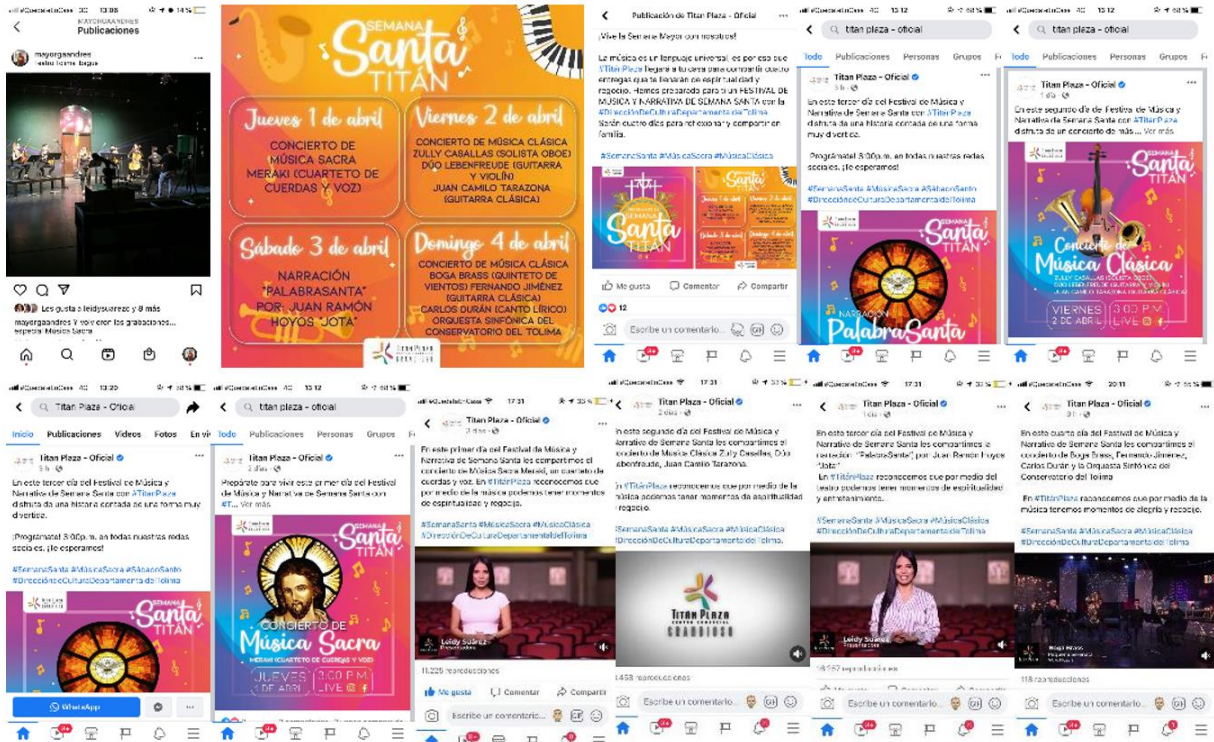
13:08
MAYORGAANDRES
Publicaciones
mayorgaandres
Teatro Tolima Ibagué
Les gusta a leidysuarezz y 8 más
mayorgaandres Y volví con las grabaciones... especial Música Sacra

Semana Santa TITAN

Jueves 1 de abril
CONCIERTO DE MÚSICA SACRA MERAKI (CUARTETO DE CUERDAS Y VOZ)

Viernes 2 de abril
CONCIERTO DE MÚSICA CLÁSICA ZULLY CASALLAS (SOLISTA OBOE) DÚO LEBENFREUDE (GUITARRA Y VIOLÍN) JUAN CAMILO TARAZONA (GUITARRA CLÁSICA)

Sábado 3 de abril
NARRACIÓN "PALABRASANTA" POR: JUAN RAMÓN HOYOS "JOTA"

Domingo 4 de abril
CONCIERTO DE MÚSICA CLÁSICA BOGA BRASS (QUINTETO DE VIENTOS) FERNANDO JIMÉNEZ (GUITARRA CLÁSICA) CARLOS DURÁN (CANTO LÍRICO) ORQUESTA SINFÓNICA DEL CONSERVATORIO DEL TOLIMA

TITAN PLAZA

Publicación de Titan Plaza - Oficial
¡Vive la Semana Mayor con nosotros!
La música es un lenguaje universal, es por eso que #TitanPlaza llegará a tu casa para compartir cuatro entregas que te llenarán de espiritualidad y regocijo. Hemos preparado para ti un FESTIVAL DE MÚSICA Y NARRATIVA DE SEMANA SANTA con la #DirecciónDeCulturaDepartamentalDelTolima. Serán cuatro días para no esperar y compartir en familia.
#SemanaSanta #MúsicaSacra #MúsicaClásica
Me gusta Comentar Compartir
12
Escribe un comentario...

titan plaza - oficial
Todo Publicaciones Personas Grupos
Titan Plaza - Oficial
5 h
En este tercer día del Festival de Música y Narrativa de Semana Santa con #TitanPlaza disfruta de una historia contada de una forma muy divertida.
¡Programate! 3:00p.m. en todas nuestras redes sociales. ¡Te esperamos!
#SemanaSanta #MúsicaSacra #SábadoSanto #DirecciónDeCulturaDepartamentalDelTolima
Semana Santa TITAN
Narración PalabraSanta

titan plaza - oficial
Todo Publicaciones Personas Grupos
Titan Plaza - Oficial
1 día
En este segundo día de Festival de Música y Narrativa de Semana Santa con #TitanPlaza disfruta de un concierto de más... Ver más
Semana Santa TITAN
Concierto de Música Clásica
VIERNES 2 DE ABRIL 3:00 P.M. LIVE

13:20
Titan Plaza - Oficial
Inicio Publicaciones Videos Fotos En vi
Titan Plaza - Oficial
5 h
En este tercer día del Festival de Música y Narrativa de Semana Santa con #TitanPlaza disfruta de una historia contada de una forma muy divertida.
¡Programate! 3:00p.m. en todas nuestras redes sociales. ¡Te esperamos!
#SemanaSanta #MúsicaSacra #SábadoSanto #DirecciónDeCulturaDepartamentalDelTolima
Semana Santa TITAN
WhatsApp

13:12
titan plaza - oficial
Todo Publicaciones Personas Grupos
Titan Plaza - Oficial
2 días
Prepárate para vivir este primer día del Festival de Música y Narrativa de Semana Santa con #T... Ver más
Semana Santa TITAN
Concierto de Música Sacra
MERAKI (CUARTETO DE CUERDAS Y VOZ)
JUEVES 1 DE ABRIL 3:00 P.M. LIVE

17:31
Titan Plaza - Oficial
2 días
En este primer día del Festival de Música y Narrativa de Semana Santa les compartimos el concierto de Música Sacra Meraki, un cuarteto de cuerdas y voz. En #TitanPlaza reconocemos que por medio de la música podemos tener momentos de espiritualidad y regocijo.
#SemanaSanta #MúsicaSacra #MúsicaClásica #DirecciónDeCulturaDepartamentalDelTolima
Leidy Suárez Presentadora
11.225 reproducciones
Me gusta Comentar Compartir
Escribe un comentario...

17:31
Titan Plaza - Oficial
2 días
En este segundo día del Festival de Música y Narrativa de Semana Santa les compartimos el concierto de Música Clásica Zully Casallas, Dúo Lebenfreude, Juan Camilo Tarazona.
En #TitanPlaza reconocemos que por medio de la música podemos tener momentos de espiritualidad y regocijo.
#SemanaSanta #MúsicaSacra #MúsicaClásica #DirecciónDeCulturaDepartamentalDelTolima
TITAN PLAZA CENTRO COMERCIAL GRANDIOSO
1.458 reproducciones
Escribe un comentario...

17:31
Titan Plaza - Oficial
1 día
En este tercer día del Festival de Música y Narrativa de Semana Santa les compartimos la narración "PalabraSanta" por Juan Ramón Hoyos "Jota".
En #TitanPlaza reconocemos que por medio del teatro podemos tener momentos de espiritualidad y entretenimiento.
#SemanaSanta #MúsicaSacra #MúsicaClásica #DirecciónDeCulturaDepartamentalDelTolima
Leidy Suárez Presentadora
19.557 reproducciones
Escribe un comentario...

20:11
Titan Plaza - Oficial
3 h
En este cuarto día del Festival de Música y Narrativa de Semana Santa les compartimos el concierto de Boga Brass, Fernando Jiménez, Carlos Durán y la Orquesta Sinfónica del Conservatorio del Tolima
En #TitanPlaza reconocemos que por medio de la música tenemos momentos de alegría y regocijo.
#SemanaSanta #MúsicaSacra #MúsicaClásica #DirecciónDeCulturaDepartamentalDelTolima
Boga Brass
118 reproducciones
Escribe un comentario...